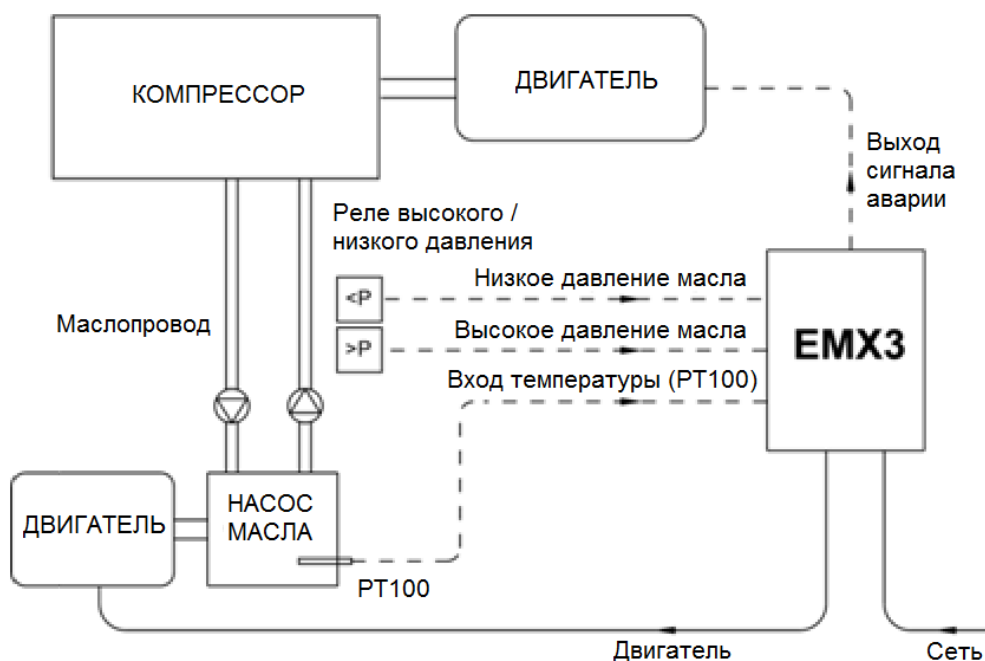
КОМПРЕССОР

ДВИГАТЕЛЬ

Выход сигнала аварии

Реле высокого / низкого давления

<P

Низкое давление масла

Маслопровод

>P

Высокое давление масла

EMX3

Вход температуры (PT100)

ДВИГАТЕЛЬ

НАСОС МАСЛА

PT100

Двигатель

Сеть